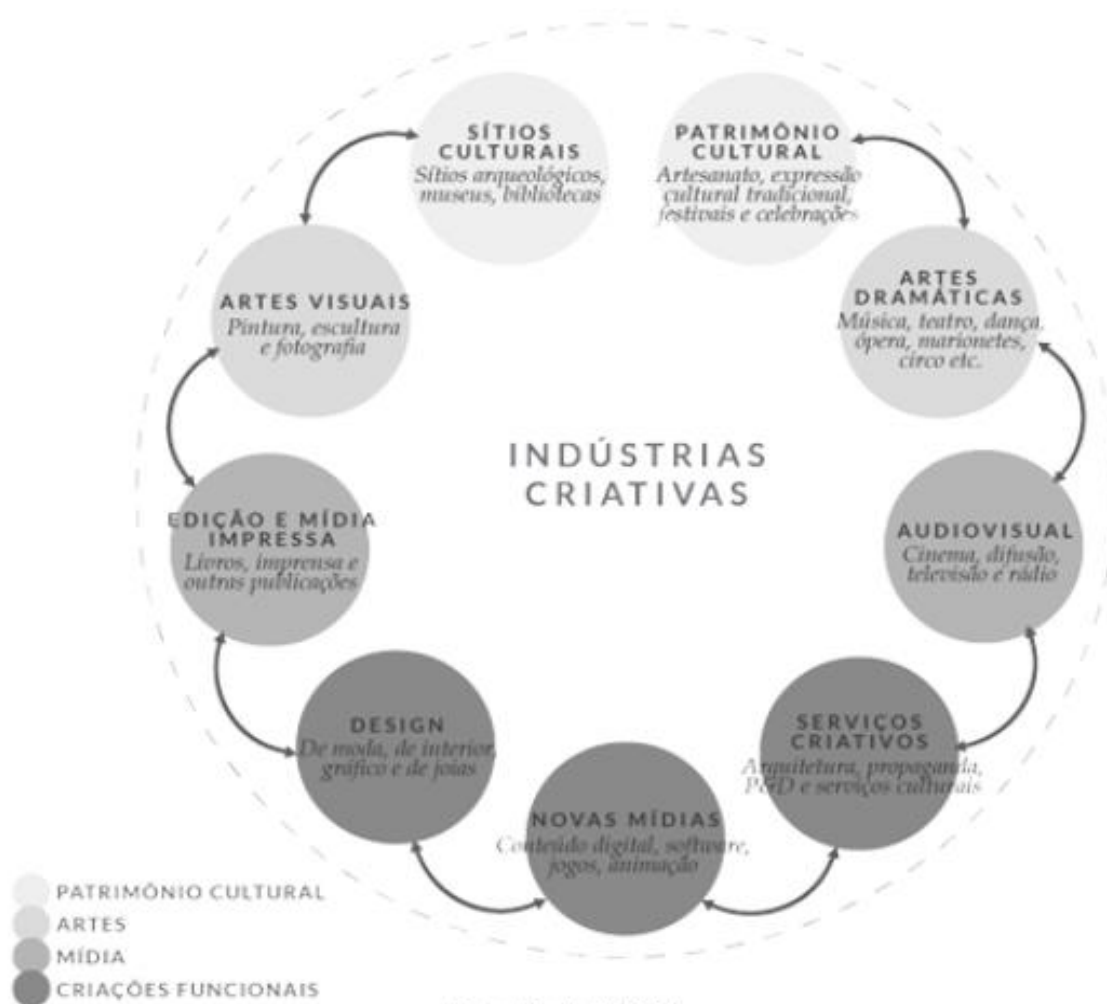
SÍTIOS CULTURAIS
Sítios arqueológicos, museus, bibliotecas

PATRIMÔNIO CULTURAL
Artesanato, expressão cultural tradicional, festivais e celebrações

ARTES VISUAIS
Pintura, escultura e fotografia

ARTES DRAMÁTICAS
Música, teatro, dança, ópera, marionetes, circo etc.

INDÚSTRIAS CRIATIVAS

EDIÇÃO E MÍDIA IMPRESSA
Livros, imprensa e outras publicações

AUDIOVISUAL
Cinema, difusão, televisão e rádio

DESIGN
De moda, de interior, gráfico e de joias

SERVIÇOS CRIATIVOS
Arquitetura, propaganda, P&D e serviços culturais

NOVAS MÍDIAS
Conteúdo digital, software, jogos, animação

PATRIMÔNIO CULTURAL
ARTES
MÍDIA
CRIAÇÕES FUNCIONAIS